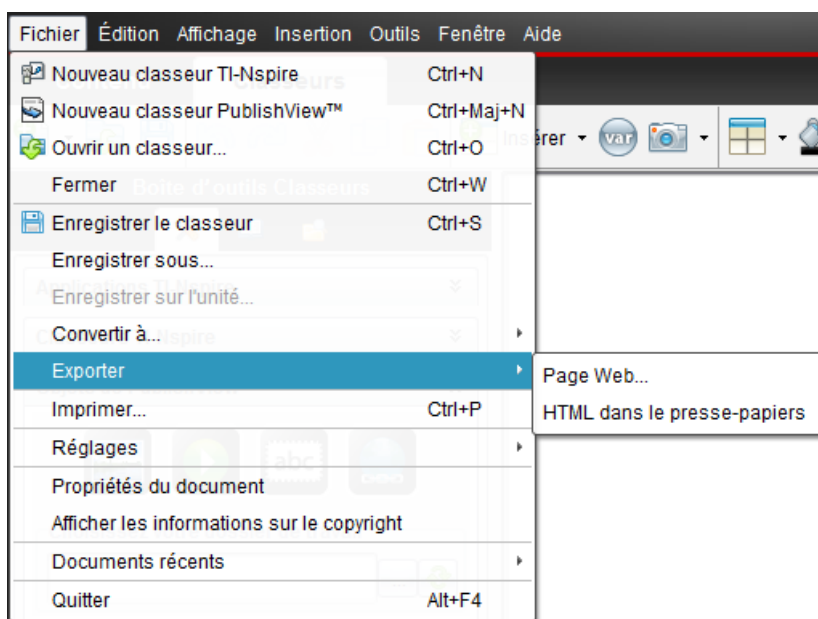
Fichier Édition Affichage Insertion Outils Fenêtre Aide

Nouveau classeur TI-Nspire Ctrl+N
Nouveau classeur PublishView™ Ctrl+Maj+N
Ouvrir un classeur... Ctrl+O
Fermer Ctrl+W
Enregistrer le classeur Ctrl+S
Enregistrer sous...
Enregistrer sur l'unité...
Convertir à...
Exporter
Imprimer... Ctrl+P
Réglages
Propriétés du document
Afficher les informations sur le copyright
Documents récents
Quitter Alt+F4

Page Web...
HTML dans le presse-papiers

Insérer
var